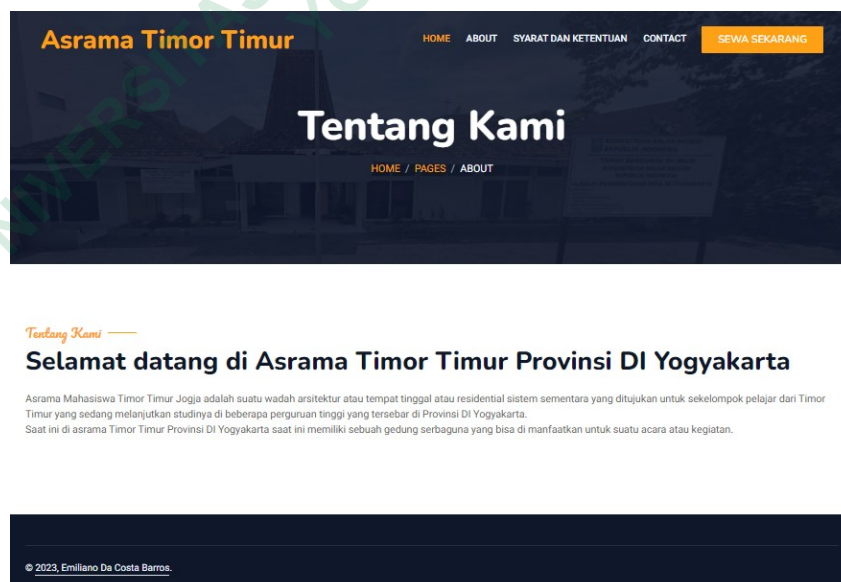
Asrama Timor Timur

HOME ABOUT SYARAT DAN KETENTUAN CONTACT SEWA SEKARANG

Tentang Kami

HOME / PAGES / ABOUT

Tentang Kami

Selamat datang di Asrama Timor Timur Provinsi DI Yogyakarta

Asrama Mahasiswa Timor Timur Jogja adalah suatu wadah arsitektur atau tempat tinggal atau residential sistem sementara yang ditujukan untuk sekelompok pelajar dari Timor Timur yang sedang melanjutkan studinya di beberapa perguruan tinggi yang tersebar di Provinsi DI Yogyakarta.
Saat ini di asrama Timor Timur Provinsi DI Yogyakarta saat ini memiliki sebuah gedung serbaguna yang bisa di manfaatkan untuk suatu acara atau kegiatan.

© 2023, Emiliano Da Costa Barros.